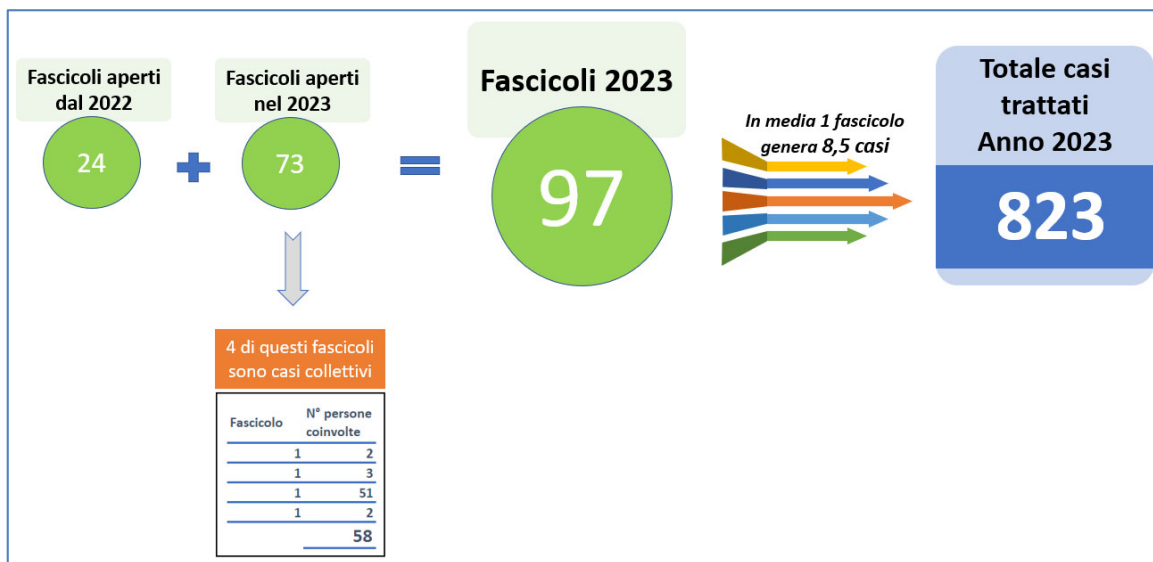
Fascicoli aperti dal 2022

24

Fascicoli aperti nel 2023

73

Fascicoli 2023

97

In media 1 fascicolo genera 8,5 casi

Totale casi trattati Anno 2023

823

4 di questi fascicoli sono casi collettivi

| Fascicolo | N° persone coinvolte |
|---|---|
| 1 | 2 |
| 1 | 3 |
| 1 | 51 |
| 1 | 2 |
| | 58 |